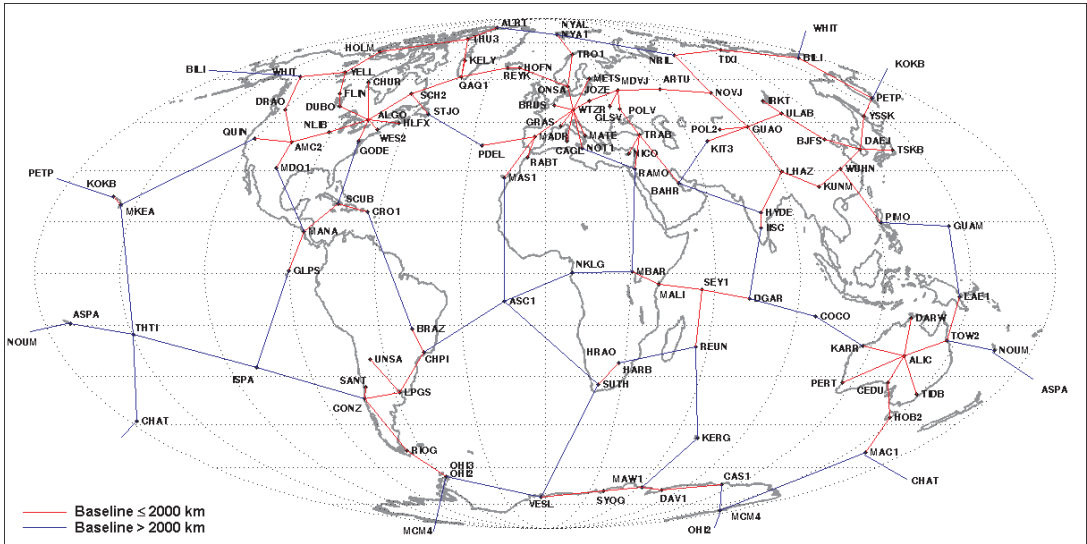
ALRT
NYAL
NYA1
WHIT
THU3
HOLM
TRO1
NRIL
TIXI
BILI
KOKB
BILI
WHIT
YELL
KELY
HOFN
ARTU
CHUR
REYK
QAQ1
ONSA
METS
MDVJ
NOVJ
PETP
DRAO
FLIN
JOZE
IRKT
SCH2
BRUS
WTZR
POLV
ULAB
YSSK
DUBO
ALGO
GLSV
NLIB
STJO
HLFX
GRAS
POL2
GUAO
BJFS
DAEJ
QUIN
MATE
MADR
TRAB
AMC2
WES2
CAGL
NOT1
TSKB
GODE
PDEL
KIT3
RABT
NICO
WUHN
MDO1
LHAZ
MAS1
RAMO
KUNM
PETP
KOKB
BAHR
SCUB
CRO1
HYDE
MKEA
PIMO
MANA
IISC
GUAM
GLPS
NKLG
MBAR
SEY1
EAE1
ASC1
MALI
DGAR
ASPA
COCO
THTI
DARW
NOUM
BRAZ
TOW2
NOUM
HRAO
REUN
KARR
UNSA
CHPI
ALIC
HARB
ASPA
ISPA
SANT
PERT
SUTH
CEDU
LPGS
TIDB
CONZ
CHAT
HOB2
KERG
RIOG
MAC1
OHI3
OHI2
CHAT
MAW1
CAS1
VESL
SYOG
DAV1
MCM4
MCM4
OHI2
Baseline ≤ 2000 km
Baseline > 2000 km